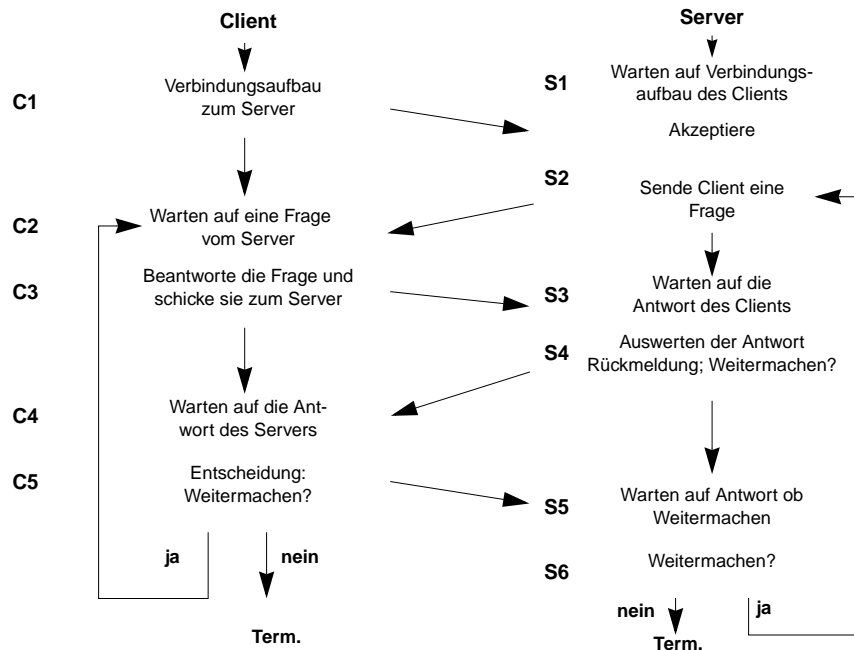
Client

C1 Verbindungsaufbau zum Server

C2 Warten auf eine Frage vom Server

C3 Beantworte die Frage und schicke sie zum Server

C4 Warten auf die Antwort des Servers

C5 Entscheidung: Weitermachen?

ja

nein

Term.

Server

S1 Warten auf Verbindungsaufbau des Clients

Akzeptiere

S2 Sende Client eine Frage

S3 Warten auf die Antwort des Clients

S4 Auswerten der Antwort Rückmeldung; Weitermachen?

S5 Warten auf Antwort ob Weitermachen

S6 Weitermachen?

nein

ja

Term.